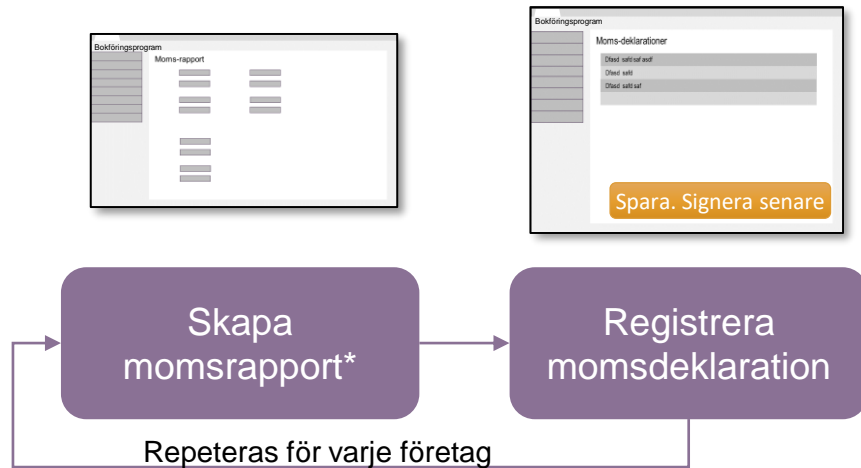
Bokföringsprogram

Moms-rapport

Bokföringsprogram

Moms-deklarationer

Dfasd safd saf asdf

Dfasd safd

Dfasd safd saf

Spara. Signera senare

Skapa momsrapport*

Registrera momsdeklaration

Repeteras för varje företag